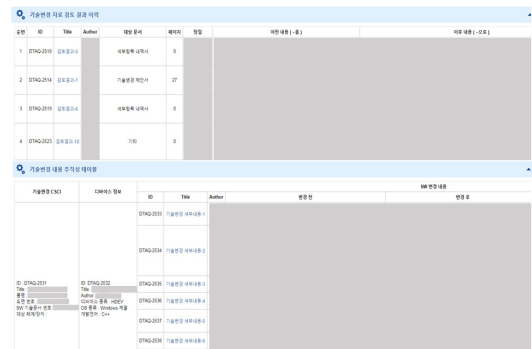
기술변경 자료 검토 결과 이력

| 순번 | ID | Title | Author | 대상 문서 | 페이지 | 첨부 | 이전 내용 ( ~를) | 이후 내용 ( ~으로) |
|---|---|---|---|---|---|---|---|---|
| 1 | DTAQ-2516 | 검토결과-1 | | 세부항목 내역서 | 0 | | | |
| 2 | DTAQ-2514 | 검토결과-1 | | 기술변경 제안서 | 27 | | | |
| 3 | DTAQ-2519 | 검토결과-4 | | 세부항목 내역서 | 0 | | | |
| 4 | DTAQ-2523 | 검토결과-10 | | 기타 | 0 | | | |

기술변경 내용 추적성 테이블

| 기술변경 CSCI | 디바이스 정보 | ID | Title | Author | 변경 전 | 변경 후 |
|---|---|---|---|---|---|---|
| ID : DTAQ-2531 Title : 품명 : 도면 번호 : SW 기술문서 번호 : 대상 체계/장치 : | ID : DTAQ-2532 Title : Author : 디바이스 종류 : HDEV OS 종류 : Windows 계열 개발언어 : C++ | DTAQ-2533 | 기술변경 세부내용-1 | | | |
| | | DTAQ-2534 | 기술변경 세부내용-2 | | | |
| | | DTAQ-2535 | 기술변경 세부내용-3 | | | |
| | | DTAQ-2536 | 기술변경 세부내용-4 | | | |
| | | DTAQ-2537 | 기술변경 세부내용-5 | | | |
| | | DTAQ-2538 | 기술변경 세부내용-6 | | | |

SW 변경 내용